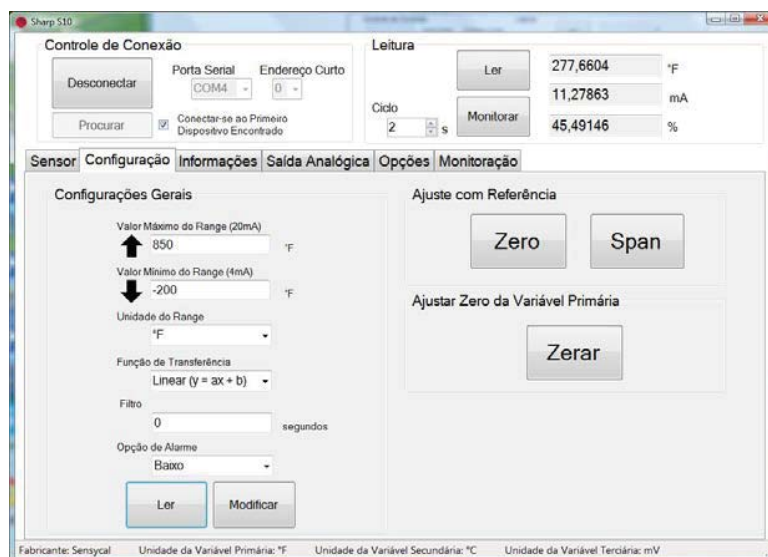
Sharp S10

Controle de Conexão

Desconectar

Porta Serial COM4

Endereço Curto 0

Procurar

Conectar-se ao Primeiro Dispositivo Encontrado

Leitura

Ler

Ciclo 2 s

Monitorar

| 277,6604 | °F |
|---|---|
| 11,27863 | mA |
| 45,49146 | % |

Sensor | Configuração | Informações | Saída Analógica | Opções | Monitoração

Configurações Gerais

Valor Máximo do Range (20mA)
850 °F

Valor Mínimo do Range (4mA)
-200 °F

Unidade do Range
°F

Função de Transferência
Linear (y = ax + b)

Filtro
0 segundos

Opção de Alarme
Baixo

Ler

Modificar

Ajuste com Referência

Zero

Span

Ajustar Zero da Variável Primária

Zerar

Fabricante: Sensycal Unidade da Variável Primária: °F Unidade da Variável Secundária: °C Unidade da Variável Terciária: mV